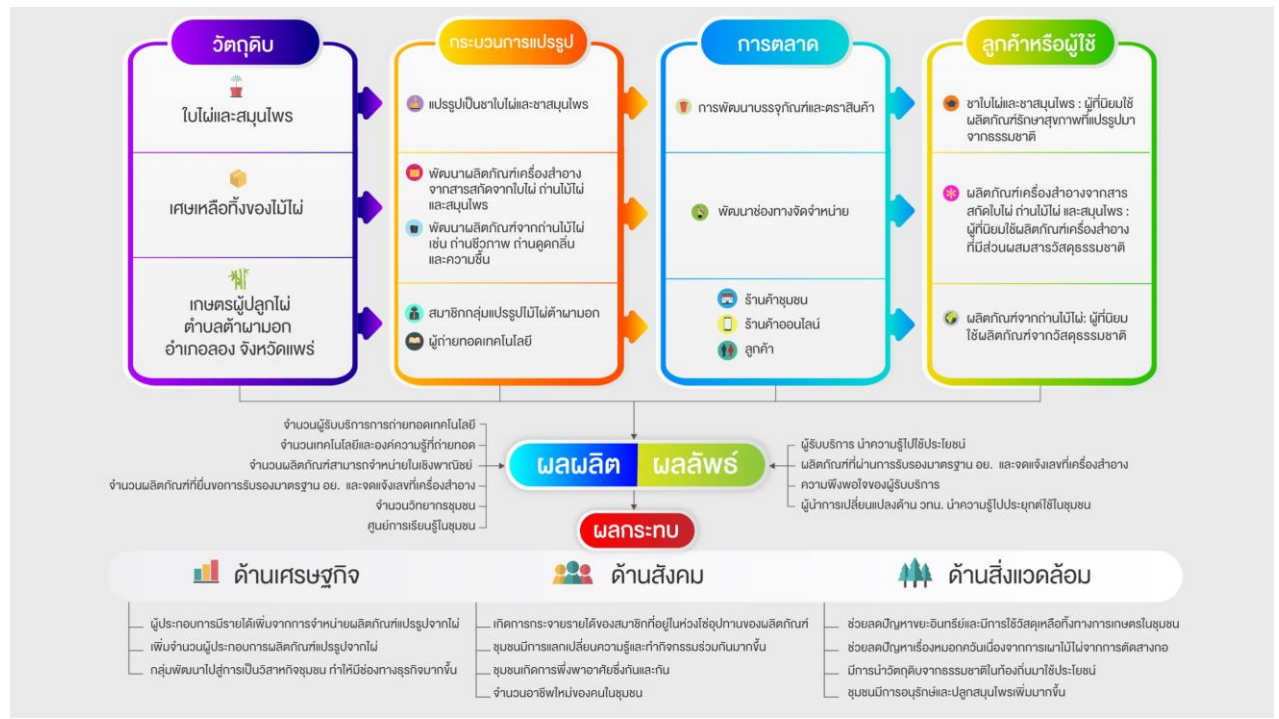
วัตถุดิบ

ใบไผ่และสมุนไพร

เศษเหลือทิ้งของไม้ไผ่

เกษตรผู้ปลูกไผ่ ตำบลต้าผามอก อำเภอลอง จังหวัดแพร่

กระบวนการแปรรูป

แปรรูปเป็นชาใบไผ่และชาสมุนไพร

พัฒนาผลิตภัณฑ์เครื่องสำอางจากสารสกัดจากใบไผ่ ถ่านไม้ไผ่ และสมุนไพร

พัฒนาผลิตภัณฑ์จากถ่านไม้ไผ่ เช่น ถ่านชีวภาพ ถ่านดูดกลิ่น และความชื้น

สมาชิกกลุ่มแปรรูปไม้ไผ่ต้าผามอก

ผู้ถ่ายทอดเทคโนโลยี

การตลาด

การพัฒนาบรรจุภัณฑ์และตราสินค้า

พัฒนาช่องทางจัดจำหน่าย

ร้านค้าชุมชน

ร้านค้าออนไลน์

ลูกค้า

ลูกค้าหรือผู้ใช้

ชาใบไผ่และชาสมุนไพร : ผู้ที่นิยมใช้ผลิตภัณฑ์รักษาสุขภาพที่แปรรูปมาจากธรรมชาติ

ผลิตภัณฑ์เครื่องสำอางจากสารสกัดใบไผ่ ถ่านไม้ไผ่ และสมุนไพร : ผู้ที่นิยมใช้ผลิตภัณฑ์เครื่องสำอางที่มีส่วนผสมสารวัสดุธรรมชาติ

ผลิตภัณฑ์จากถ่านไม้ไผ่: ผู้ที่นิยมใช้ผลิตภัณฑ์จากวัสดุธรรมชาติ

จำนวนผู้รับบริการการถ่ายทอดเทคโนโลยี
จำนวนเทคโนโลยีและองค์ความรู้ที่ถ่ายทอด
จำนวนผลิตภัณฑ์ที่สามารถจำหน่ายในเชิงพาณิชย์
จำนวนผลิตภัณฑ์ที่ยื่นขอการรับรองมาตรฐาน อย. และจดแจ้งเลขที่เครื่องสำอาง
จำนวนวิทยากรชุมชน
ศูนย์การเรียนรู้ในชุมชน

ผลผลิต

ผลลัพธ์

ผู้รับบริการ นำความรู้ไปใช้ประโยชน์
ผลิตภัณฑ์ที่ผ่านการรับรองมาตรฐาน อย. และจดแจ้งเลขที่เครื่องสำอาง
ความพึงพอใจของผู้รับบริการ
ผู้นำการเปลี่ยนแปลงด้าน วทน. นำความรู้ไปประยุกต์ใช้ในชุมชน

ผลกระทบ

ด้านเศรษฐกิจ

ผู้ประกอบการมีรายได้เพิ่มจากการจำหน่ายผลิตภัณฑ์แปรรูปจากไผ่
เพิ่มจำนวนผู้ประกอบการผลิตภัณฑ์แปรรูปจากไผ่
กลุ่มพัฒนาไปสู่การเป็นวิสาหกิจชุมชน ทำให้มีช่องทางธุรกิจมากขึ้น

ด้านสังคม

เกิดการกระจายรายได้ของสมาชิกที่อยู่ในห่วงโซ่อุปทานของผลิตภัณฑ์
ชุมชนมีการแลกเปลี่ยนความรู้และทำกิจกรรมร่วมกันมากขึ้น
ชุมชนเกิดการพึ่งพาอาศัยซึ่งกันและกัน
จำนวนอาชีพใหม่ของคนในชุมชน

ด้านสิ่งแวดล้อม

ช่วยลดปัญหาขยะอินทรีย์และมีการใช้วัสดุเหลือทิ้งทางการเกษตรในชุมชน
ช่วยลดปัญหาเรื่องหมอกควันเนื่องจากการเผาไม้ไผ่จากการตัดสางกอ
มีการนำวัตถุดิบจากธรรมชาติในท้องถิ่นมาใช้ประโยชน์
ชุมชนมีการอนุรักษ์และปลูกสมุนไพรเพิ่มมากขึ้น